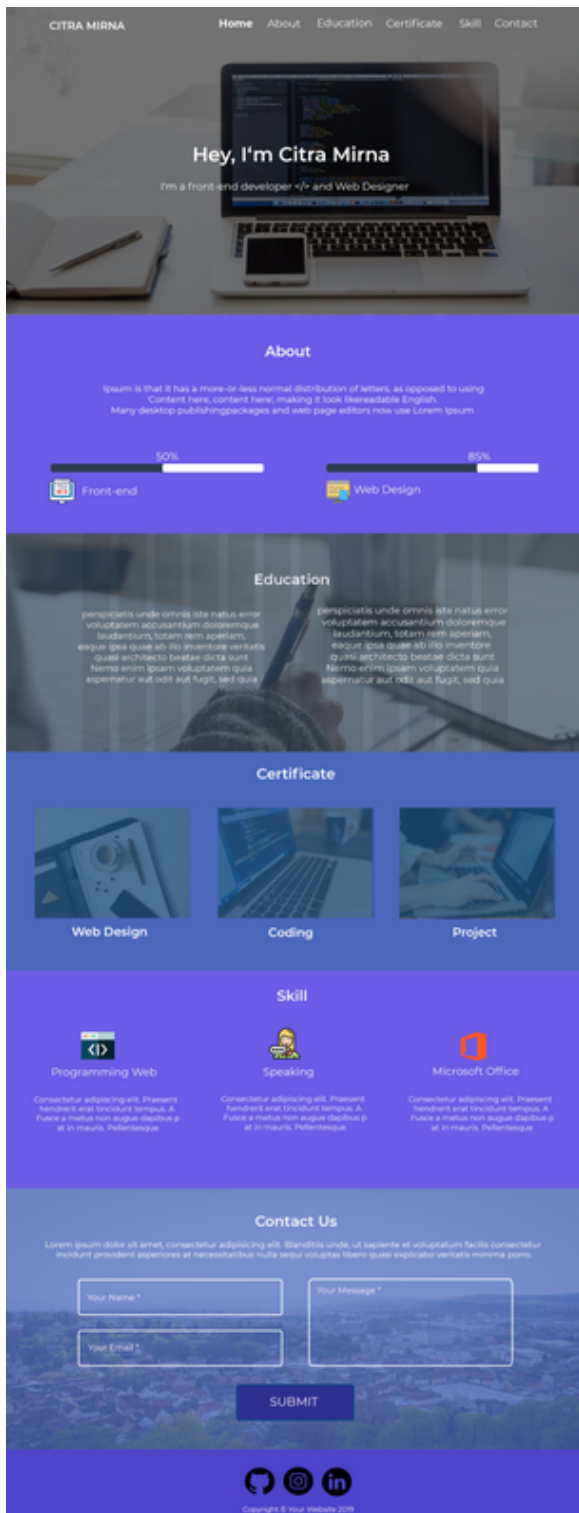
CITRA MIRNA

Home About Education Certificate Skill Contact

Hey, I'm Citra Mirna

I'm a front-end developer </> and Web Designer

About

Ipsum is that it has a more-or-less normal distribution of letters, as opposed to using 'Content here, content here', making it look likereadable English. Many desktop publishingpackages and web page editors now use Lorem Ipsum

50%

Front-end

85%

Web Design

Education

perspiciatis unde omnis iste natus error voluptatem accusantium doloremque laudantium, totam rem aperiam, eaque ipsa quae ab illo inventore veritatis quasi architecto beatae dicta sunt Nemo enim ipsam voluptatem quia aspernatur aut odit aut fugit, sed quia

perspiciatis unde omnis iste natus error voluptatem accusantium doloremque laudantium, totam rem aperiam, eaque ipsa quae ab illo inventore quasi architecto beatae dicta sunt Nemo enim ipsam voluptatem quia aspernatur aut odit aut fugit, sed quia

Certificate

Web Design

Coding

Project

Skill

Programming Web

Consectetur adipiscing elit. Praesent hendrerit erat tincidunt tempus. A Fusce a metus non augue dapibus p at in mauris. Pellentesque

Speaking

Consectetur adipiscing elit. Praesent hendrerit erat tincidunt tempus. A Fusce a metus non augue dapibus p at in mauris. Pellentesque

Microsoft Office

Consectetur adipiscing elit. Praesent hendrerit erat tincidunt tempus. A Fusce a metus non augue dapibus p at in mauris. Pellentesque

Contact Us

Lorem ipsum dolor sit amet, consectetur adipisicing elit. Blanditiis unde, ut sapiente et voluptatum facilis consectetur incidunt provident asperiores at necessitatibus nulla sequi voluptas libero quasi explicabo veritatis minima porro.

Your Name *

Your Email *

Your Message *

SUBMIT

Copyright © Your Website 2019